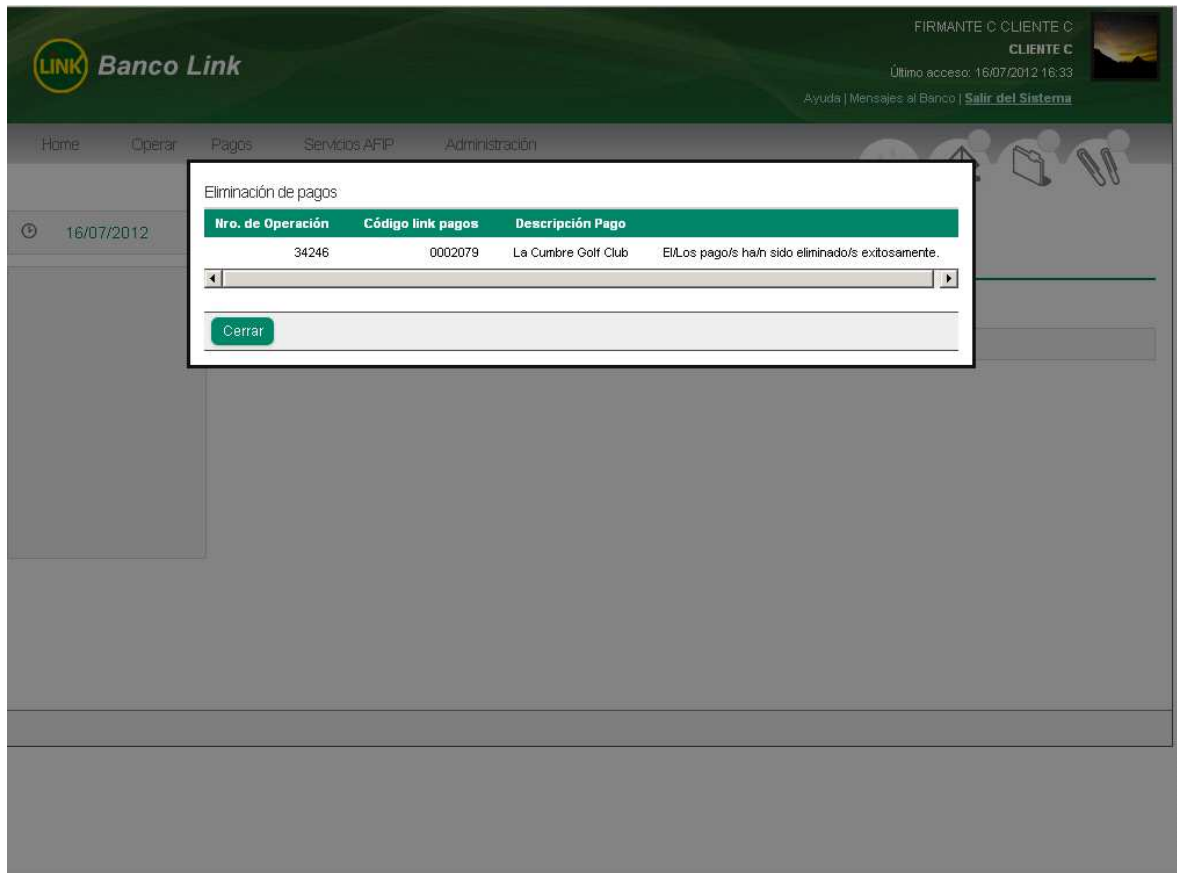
LINK Banco Link

FIRMANTE C CLIENTE C
CLIENTE C
Último acceso: 16/07/2012 16:33
Ayuda | Mensajes al Banco | Salir del Sistema

Home Operar Pagos Servicios AFIP Administración

16/07/2012

Eliminación de pagos

| Nro. de Operación | Código link pagos | Descripción Pago | |
|---|---|---|---|
| 34246 | 0002079 | La Cumbre Golf Club | El/Los pago/s ha/n sido eliminado/s exitosamente. |

Cerrar